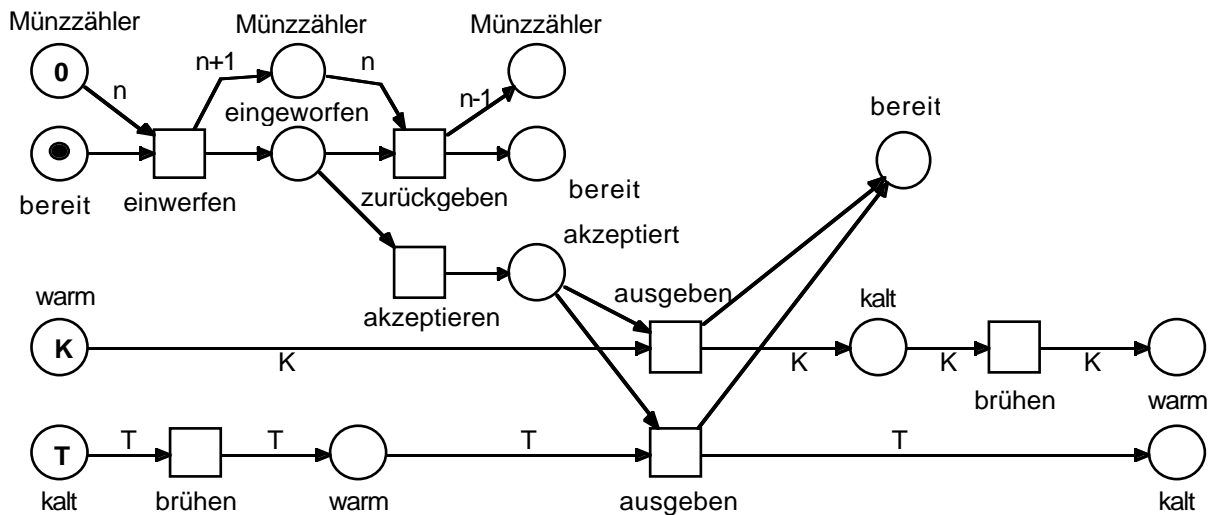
Münzzähler
0
n
n+1
Münzzähler
n
Münzzähler
n-1
eingeworfen
bereit
bereit
einwerfen
zurückgeben
bereit
akzeptiert
akzeptieren
warm
ausgeben
kalt
K
K
K
K
K
brühen
warm
T
T
T
T
T
T
kalt
brühen
warm
ausgeben
kalt